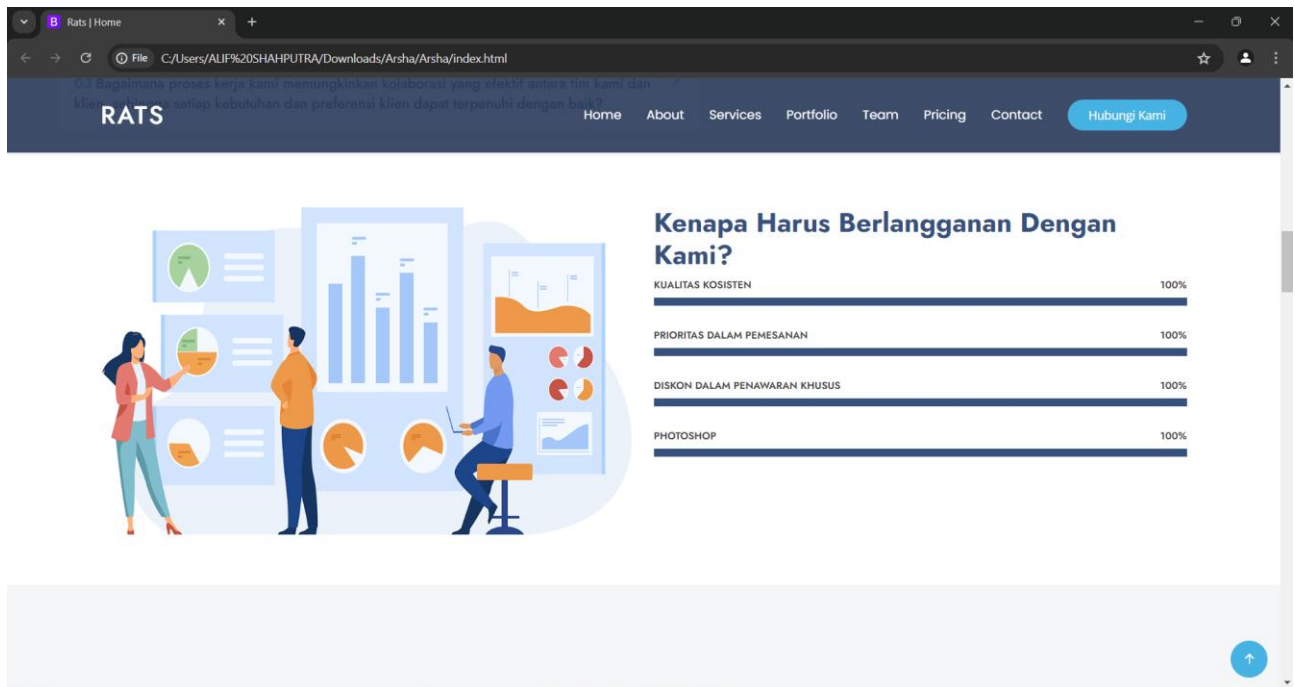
Rats | Home

File C:/Users/ALIF%20SHAHPUTRA/Downloads/Arsha/Arsha/index.html

03 Bagaimana proses kerja kami memungkinkan kolaborasi yang efektif antara tim kami dan klien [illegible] setiap kebutuhan dan preferensi klien dapat terpenuhi dengan baik?

RATS

Home About Services Portfolio Team Pricing Contact Hubungi Kami

Kenapa Harus Berlangganan Dengan Kami?

KUALITAS KOSISTEN 100%

PRIORITAS DALAM PEMESANAN 100%

DISKON DALAM PENAWARAN KHUSUS 100%

PHOTOSHOP 100%